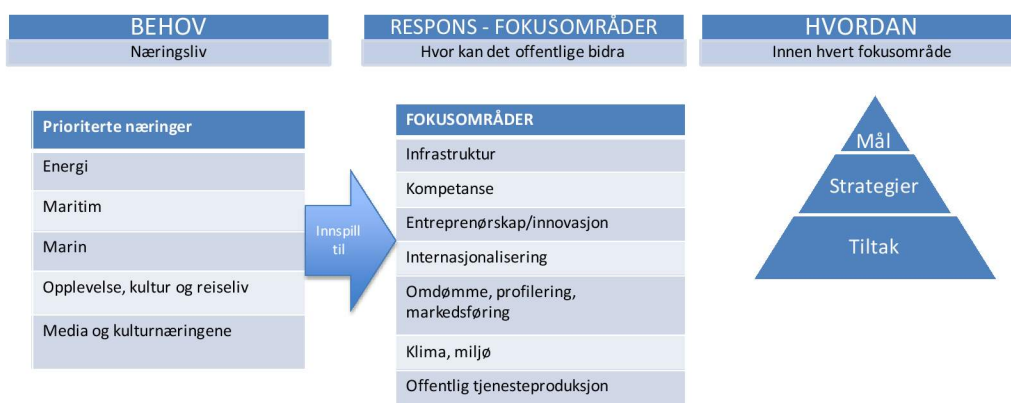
BEHOV
Næringsliv

RESPONS - FOKUSOMRÅDER
Hvor kan det offentlige bidra

HVORDAN
Innen hvert fokusområde

| Prioriterte næringer |
|---|
| Energi |
| Maritim |
| Marin |
| Opplevelse, kultur og reiseliv |
| Media og kulturnæringene |

Innspill til

| FOKUSOMRÅDER |
|---|
| Infrastruktur |
| Kompetanse |
| Entreprenørskap/innovasjon |
| Internasjonalisering |
| Omdømme, profilering, markedsføring |
| Klima, miljø |
| Offentlig tjenesteproduksjon |

Mål
Strategier
Tiltak